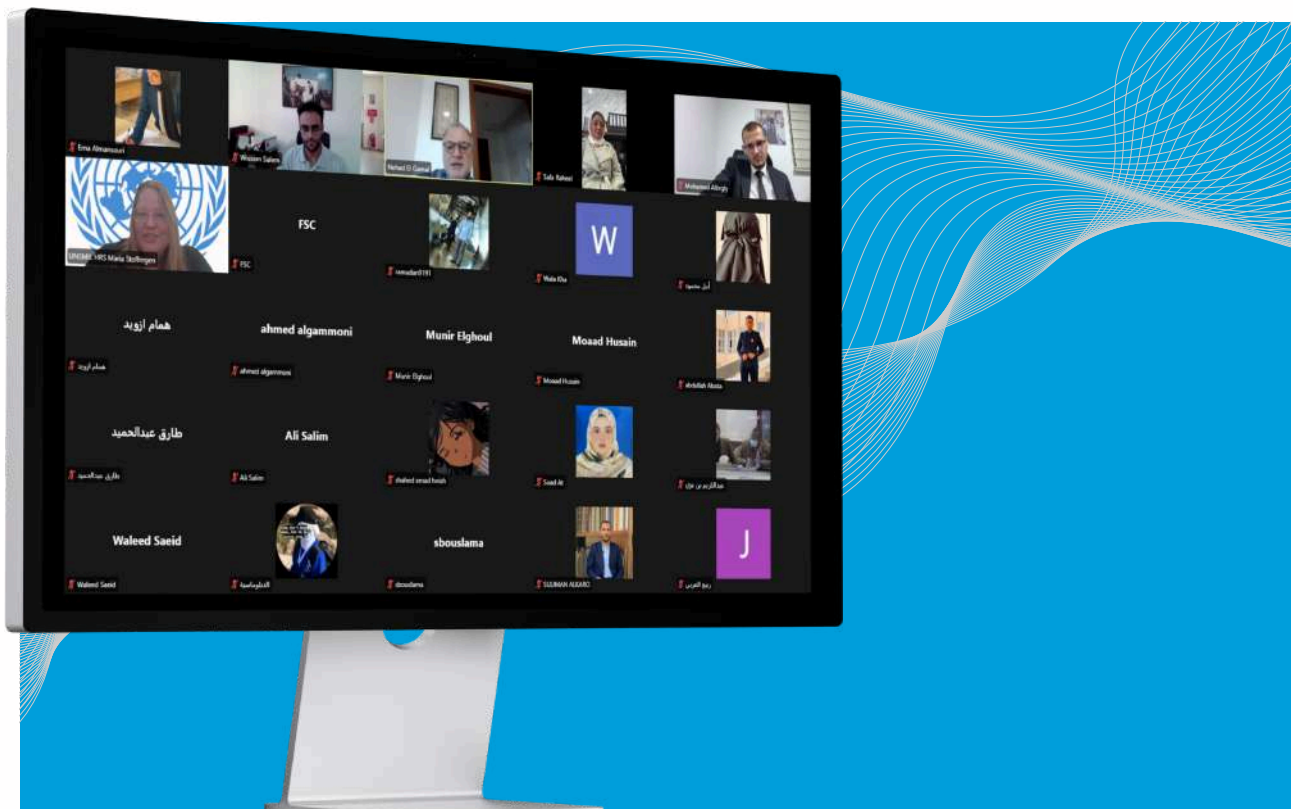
Ema Almansouri
Wissam Salem
Nehad El Gamal
Safa Raheel
Mohamed Albrgly
UNSMIL HRS Maria Skoftingen
FSC
FSC
nemadiar0191
W
Wala Kha
أمل محمود
همام ازويد
همام ازويد
ahmed algammoni
ahmed algammoni
Munir Elghoul
Munir Elghoul
Moaad Husain
Moaad Husain
abdullah Abota
طارق عبدالحميد
طارق عبدالحميد
Ali Salim
Ali Salim
shahed emad hasish
Saad Al
عبدالكريم بن عزة
Waleed Saeid
Waleed Saeid
الدبلوماسية
sbouslama
sbouslama
SULIMAN ALGARO
J
ربيع العربي